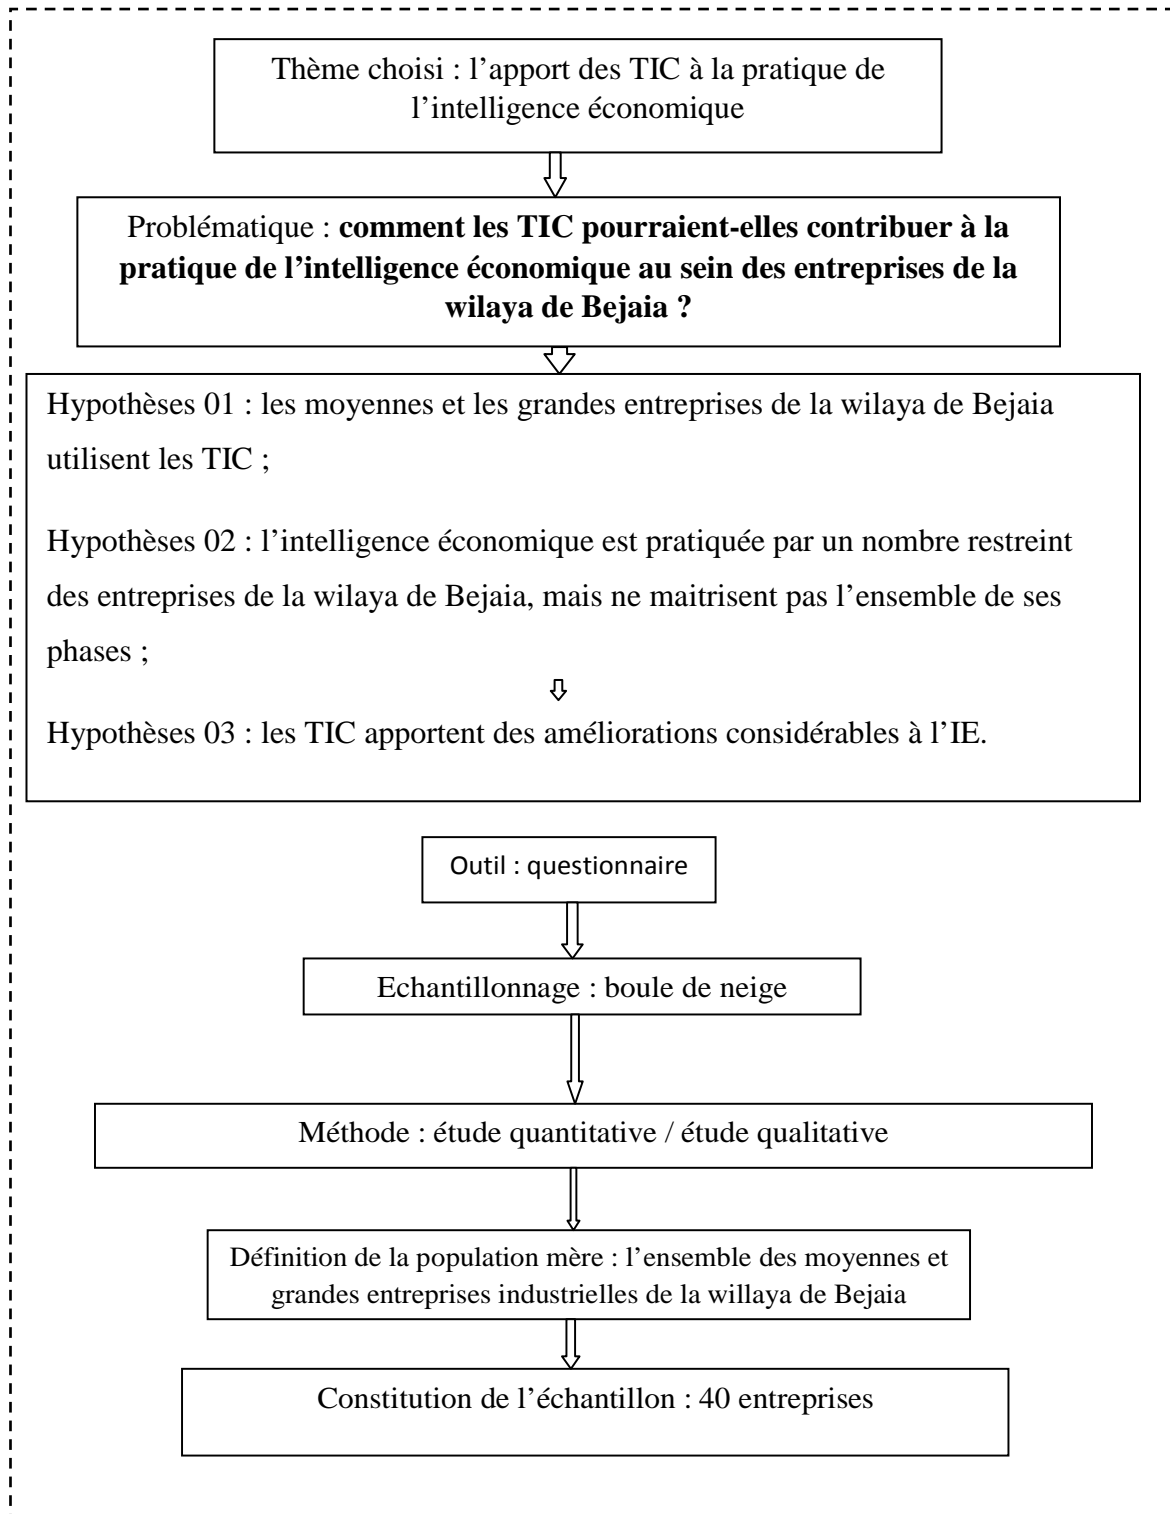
Thème choisi : l'apport des TIC à la pratique de l'intelligence économique

Problématique : **comment les TIC pourraient-elles contribuer à la pratique de l'intelligence économique au sein des entreprises de la wilaya de Bejaia ?**

Hypothèses 01 : les moyennes et les grandes entreprises de la wilaya de Bejaia utilisent les TIC ;

Hypothèses 02 : l'intelligence économique est pratiquée par un nombre restreint des entreprises de la wilaya de Bejaia, mais ne maitrisent pas l'ensemble de ses phases ;

Hypothèses 03 : les TIC apportent des améliorations considérables à l'IE.

Outil : questionnaire

Echantillonnage : boule de neige

Méthode : étude quantitative / étude qualitative

Définition de la population mère : l'ensemble des moyennes et grandes entreprises industrielles de la willaya de Bejaia

Constitution de l'échantillon : 40 entreprises